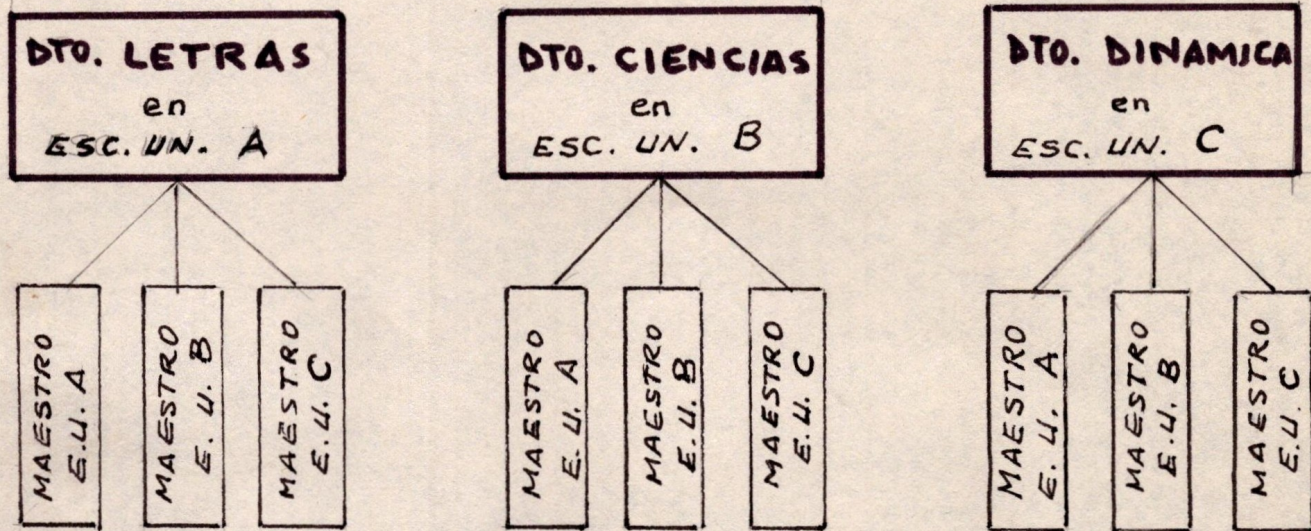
DTO. LETRAS
en
ESC. UN. A

MAESTRO E.U. A

MAESTRO E.U. B

MAESTRO E.U. C

DTO. CIENCIAS
en
ESC. UN. B

MAESTRO E.U. A

MAESTRO E.U. B

MAESTRO E.U. C

DTO. DINAMICA
en
ESC. UN. C

MAESTRO E.U. A

MAESTRO E.U. B

MAESTRO E.U. C